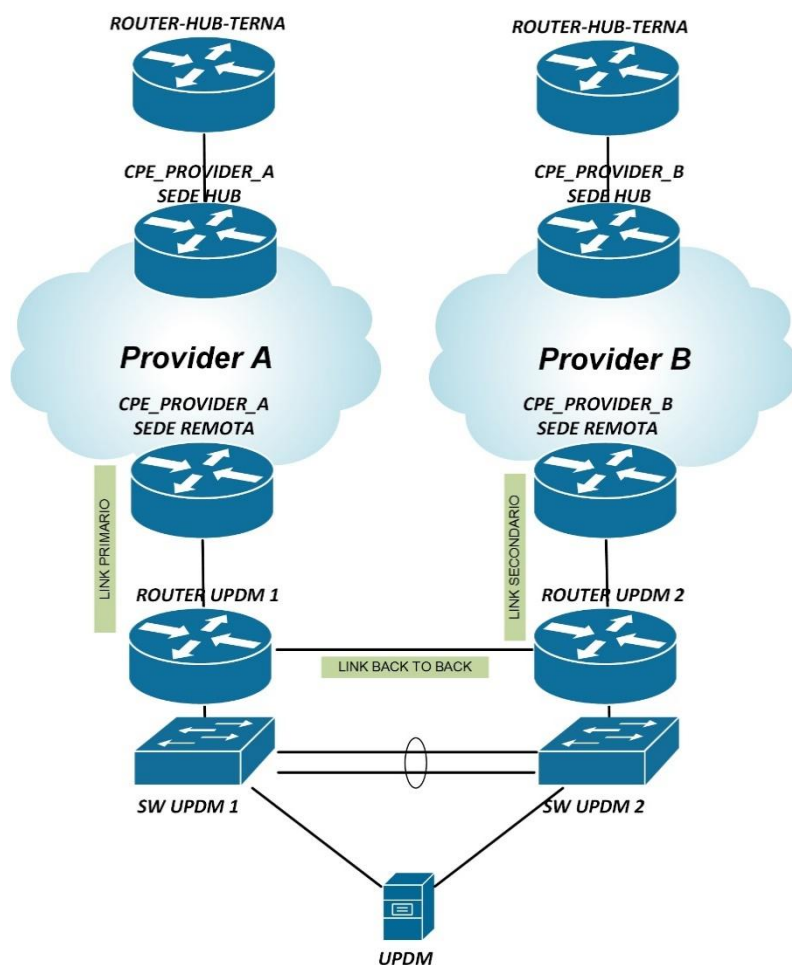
ROUTER-HUB-TERNA

ROUTER-HUB-TERNA

CPE_PROVIDER_A
SEDE HUB

CPE_PROVIDER_B
SEDE HUB

Provider A

Provider B

CPE_PROVIDER_A
SEDE REMOTA

CPE_PROVIDER_B
SEDE REMOTA

LINK PRIMARIO

LINK SECONDARIO

ROUTER UPDM 1

ROUTER UPDM 2

LINK BACK TO BACK

SW UPDM 1

SW UPDM 2

UPDM